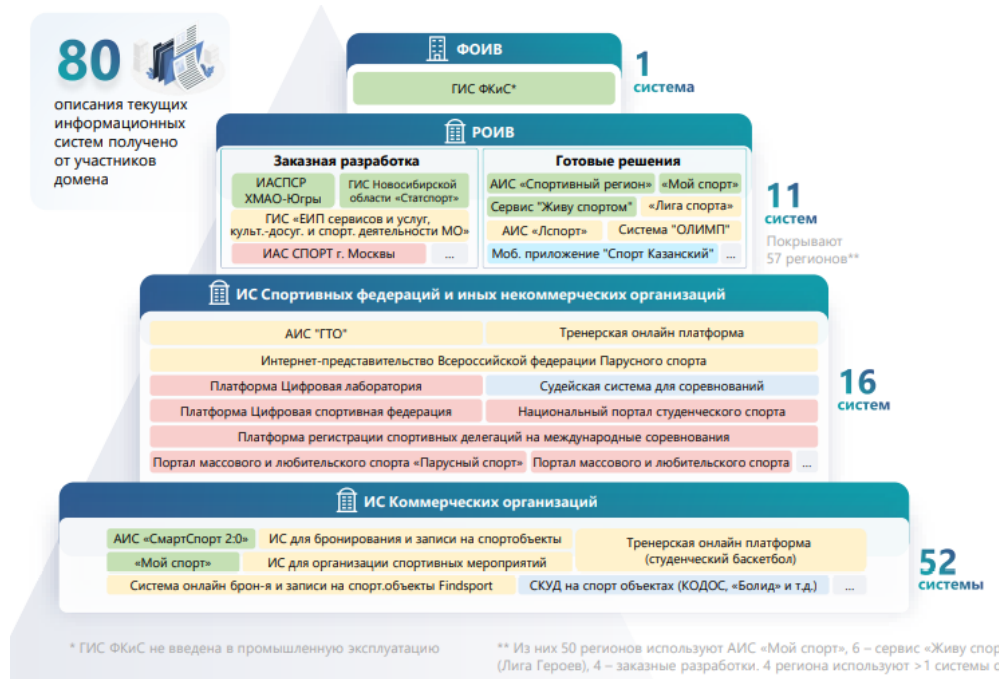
80

описания текущих информационных систем получено от участников домена

ФОИВ

ГИС ФКиС*

1 система

РОИВ

Заказная разработка

ИАСПСР ХМАО-Югры

ГИС Новосибирской области «Статспорт»

ГИС «ЕИП сервисов и услуг, культ.-досуг. и спорт. деятельности МО»

ИАС СПОРТ г. Москвы

...

Готовые решения

АИС «Спортивный регион»

«Мой спорт»

Сервис "Живу спортом"

«Лига спорта»

АИС «Лспорт»

Система "ОЛИМП"

Моб. приложение "Спорт Казанский"

...

11 систем

Покрывают 57 регионов**

ИС Спортивных федераций и иных некоммерческих организаций

АИС "ГТО"

Тренерская онлайн платформа

Интернет-представительство Всероссийской федерации Парусного спорта

Платформа Цифровая лаборатория

Судейская система для соревнований

Платформа Цифровая спортивная федерация

Национальный портал студенческого спорта

Платформа регистрации спортивных делегаций на международные соревнования

Портал массового и любительского спорта «Парусный спорт»

Портал массового и любительского спорта

...

16 систем

ИС Коммерческих организаций

АИС «СмартСпорт 2:0»

ИС для бронирования и записи на спортобъекты

Тренерская онлайн платформа (студенческий баскетбол)

«Мой спорт»

ИС для организации спортивных мероприятий

Система онлайн брон-я и записи на спорт.объекты Findsport

СКУД на спорт объектах (КОДОС, «Болид» и т.д.)

...

52 системы

* ГИС ФКиС не введена в промышленную эксплуатацию

** Из них 50 регионов используют АИС «Мой спорт», 6 – сервис «Живу спор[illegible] (Лига Героев), 4 – заказные разработки. 4 региона используют >1 системы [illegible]